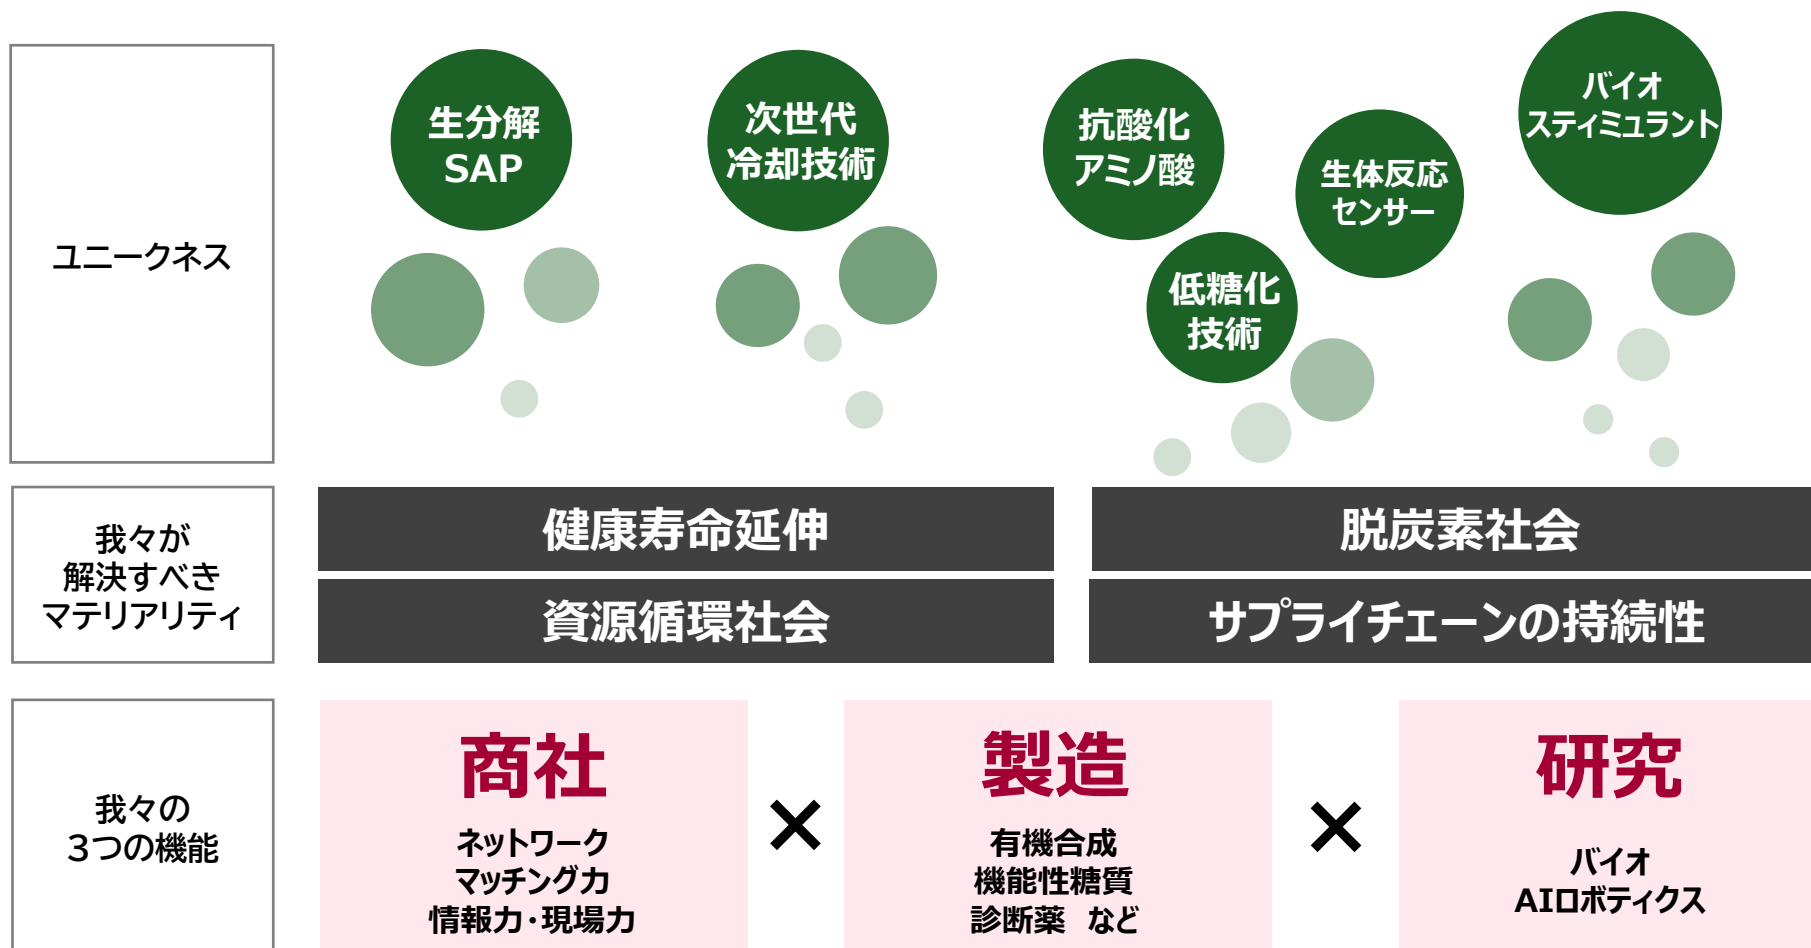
ユニークネス

生分解
SAP

次世代
冷却技術

抗酸化
アミノ酸

生体反応
センサー

バイオ
スティミュラント

低糖化
技術

我々が
解決すべき
マテリアリティ

健康寿命延伸

脱炭素社会

資源循環社会

サプライチェーンの持続性

我々の
3つの機能

商社
ネットワーク
マッチング力
情報力・現場力

×

製造
有機合成
機能性糖質
診断薬 など

×

研究
バイオ
AIロボティクス